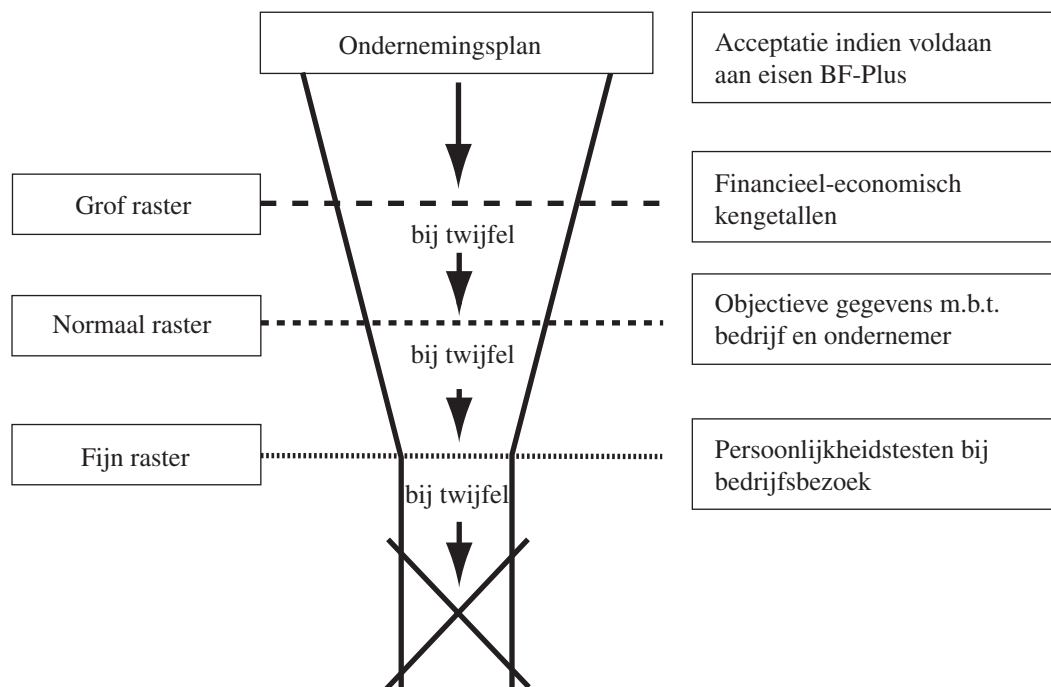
Ondernemingsplan

Acceptatie indien voldaan aan eisen BF-Plus

Grof raster

Financieel-economisch kengetallen

bij twijfel

Normaal raster

Objectieve gegevens m.b.t. bedrijf en ondernemer

bij twijfel

Fijn raster

Persoonlijkheidstesten bij bedrijfsbezoek

bij twijfel